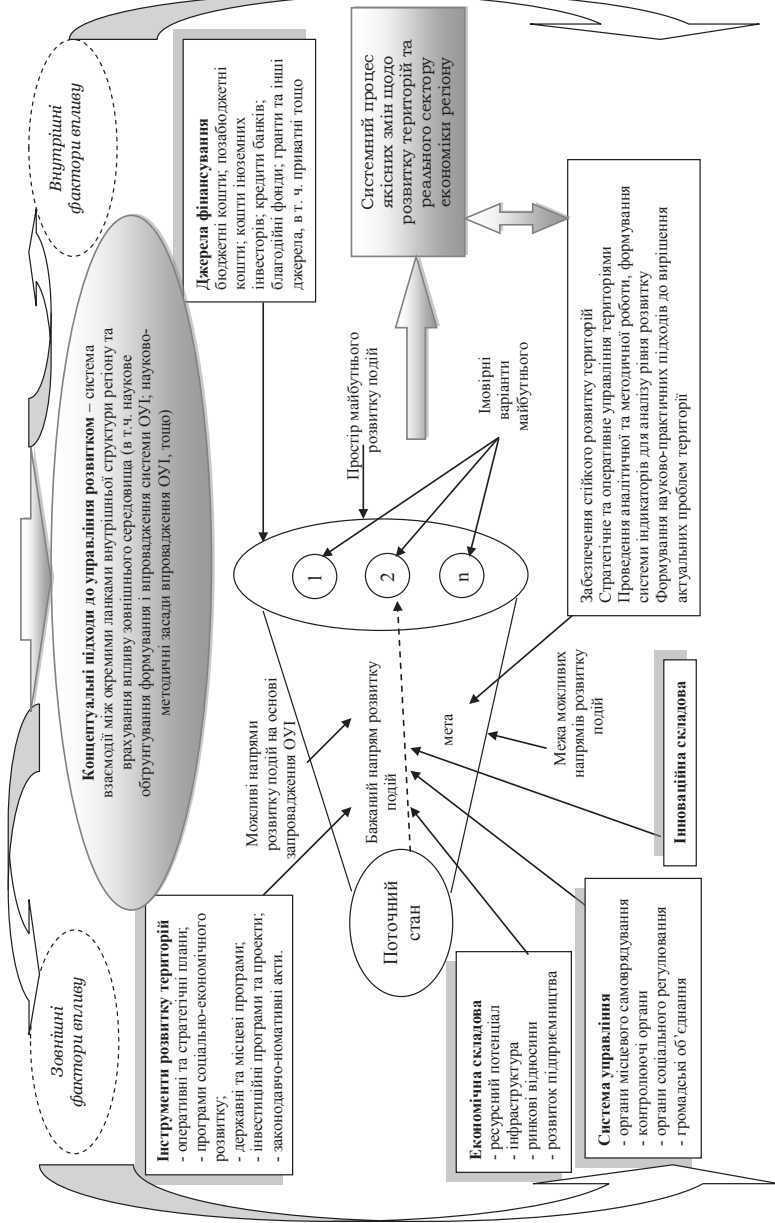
Внутрішні фактори впливу

Зовнішні фактори впливу

Концептуальні підходи до управління розвитком – система взаємодії між окремими ланками внутрішньої структури регіону та врахування впливу зовнішнього середовища (в т.ч. наукове обґрунтування формування і впровадження системи ОУІ; науково-методичні засади впровадження ОУІ, тощо)

Джерела фінансування
бюджетні кошти; позабюджетні кошти; кошти іноземних інвесторів; кредити банків; благодійні фонди; гранти та інші джерела, в т. ч. приватні тощо

Системний процес якісних змін щодо розвитку територій та реального сектору економіки регіону

Простір майбутнього розвитку подій

Імовірні варіанти майбутнього

1

2

n

Забезпечення стійкого розвитку територій
Стратегічне та оперативне управління територіями
Проведення аналітичної та методичної роботи, формування системи індикаторів для аналізу рівня розвитку
Формування науково-практичних підходів до вирішення актуальних проблем територій

Можливі напрями розвитку подій на основі запровадження ОУІ

Бажаний напрям розвитку подій

мета

Межа можливих напрямів розвитку подій

Поточний стан

Інструменти розвитку територій
- оперативні та стратегічні плани;
- програми соціально-економічного розвитку;
- державні та місцеві програми;
- інвестиційні програми та проекти;
- законодавчо-номативні акти.

Економічна складова
- ресурсний потенціал
- інфраструктура
- ринкові відносини
- розвиток підприємництва

Система управління
- органи місцевого самоврядування
- контролюючі органи
- органи соціального регулювання
- громадські об'єднання

Інноваційна складова